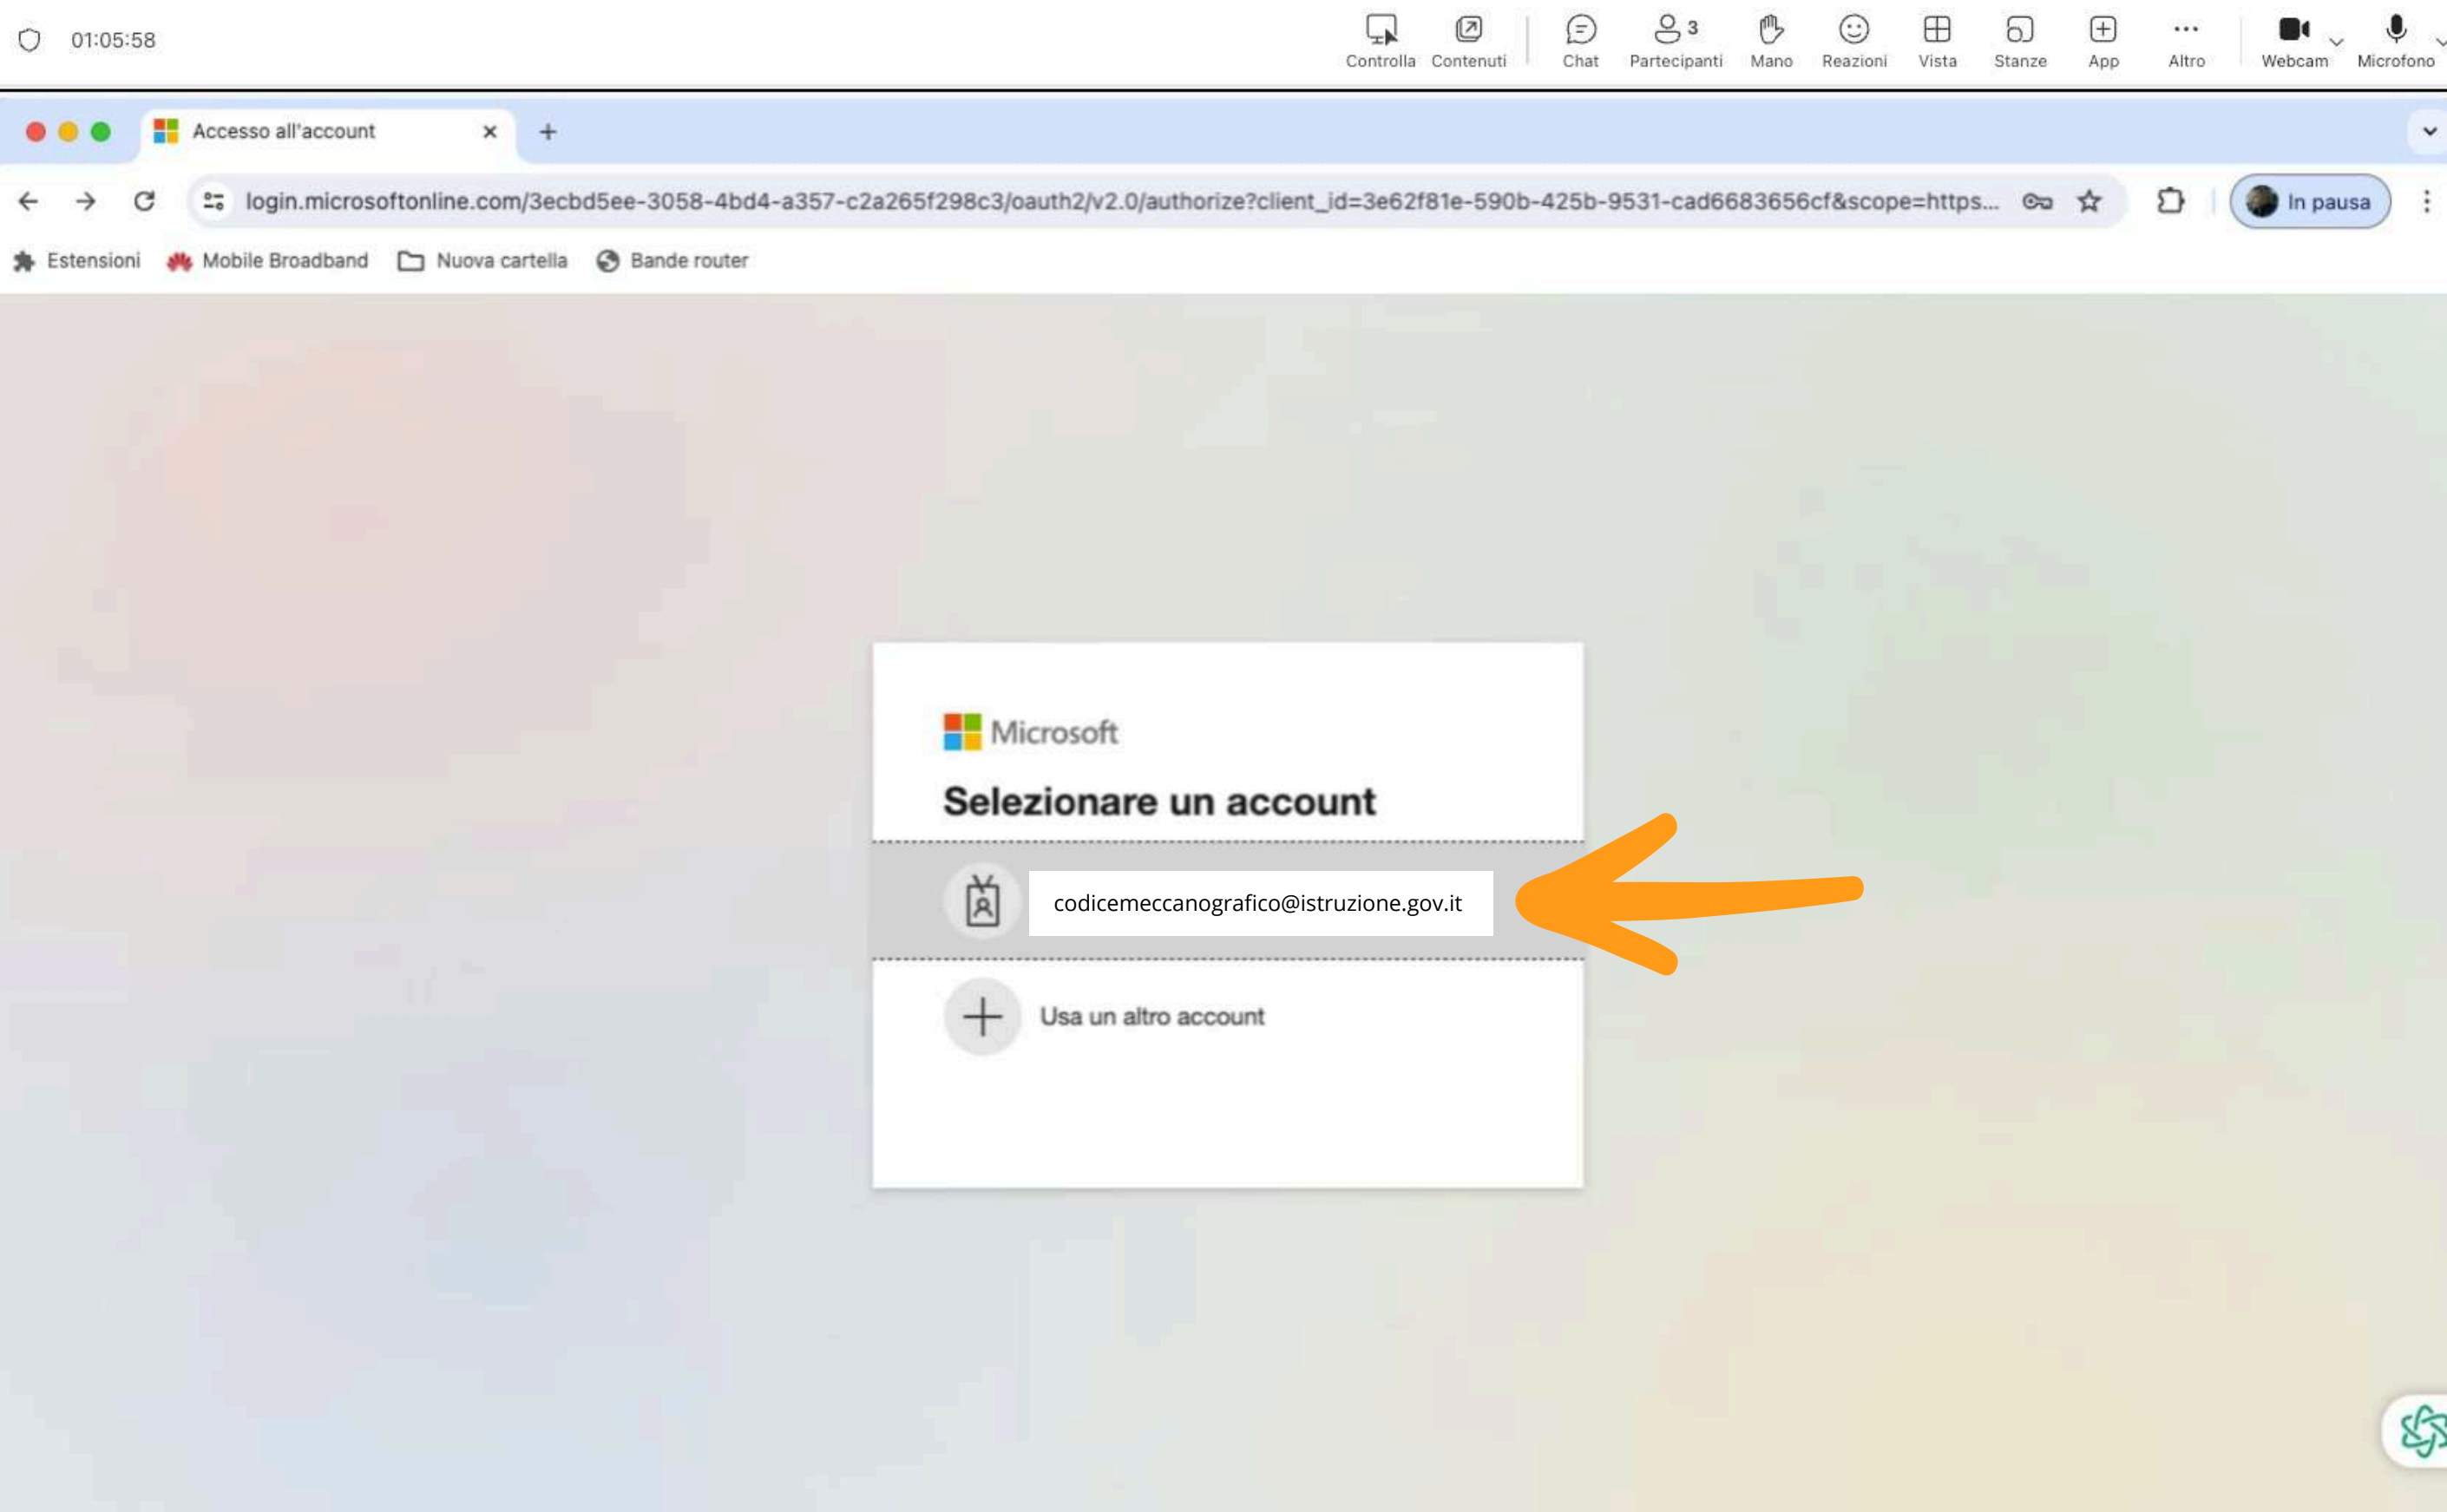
01:05:58

Controlla Contenuti Chat 3 Partecipanti Mano Reazioni Vista Stanze App Altro Webcam Microfono

Accesso all'account

login.microsoftonline.com/3ecbd5ee-3058-4bd4-a357-c2a265f298c3/oauth2/v2.0/authorize?client_id=3e62f81e-590b-425b-9531-cad6683656cf&scope=https...

In pausa

Estensioni Mobile Broadband Nuova cartella Bande router

Microsoft

Selezionare un account

codicemeccanografico@istruzione.gov.it

Usa un altro account